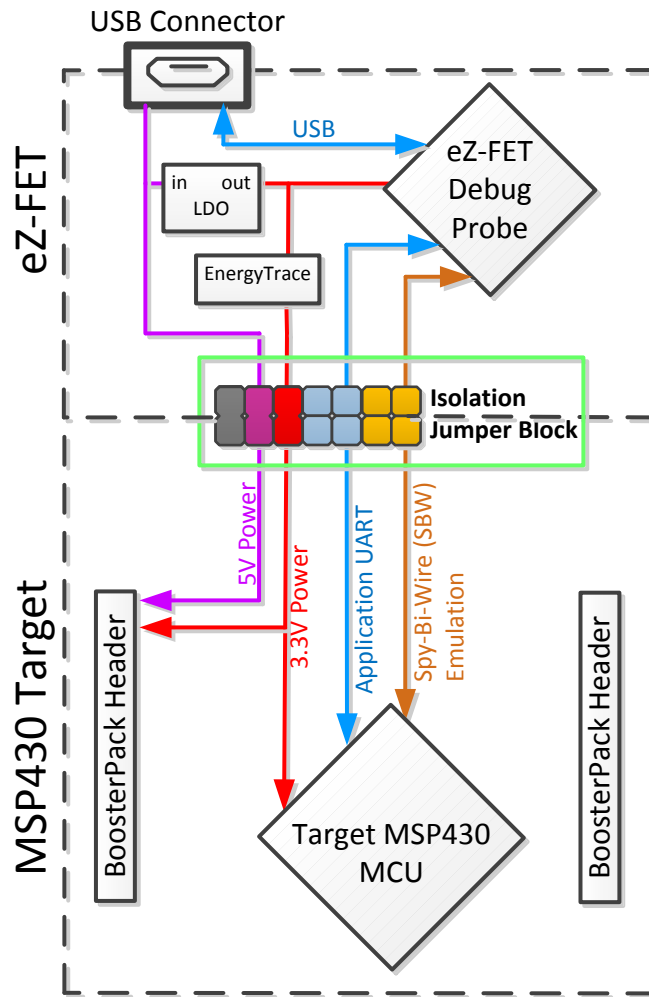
USB Connector

eZ-FET

USB

eZ-FET Debug Probe

in out
LDO

EnergyTrace

Isolation
Jumper Block

MSP430 Target

5V Power

3.3V Power

Application UART

Spy-Bi-Wire (SBW) Emulation

BoosterPack Header

Target MSP430 MCU

BoosterPack Header